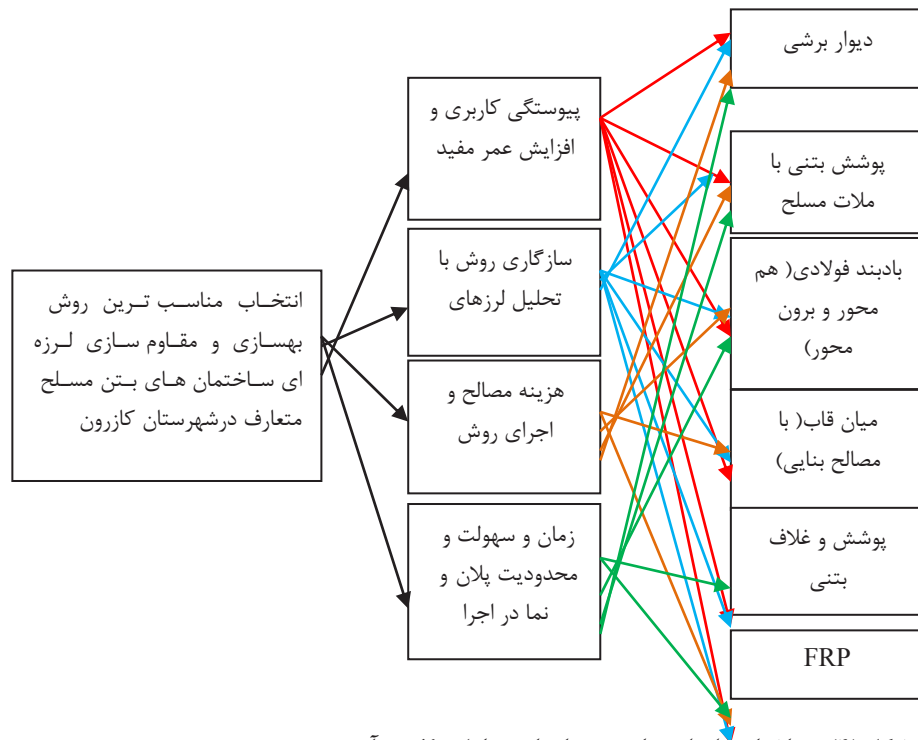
انتخاب مناسب ترین روش بهسازی و مقاوم سازی لرزه ای ساختمان های بتن مسلح متعارف درشهرستان کازرون

پیوستگی کاربری و افزایش عمر مفید

سازگاری روش با تحلیل لرزهای

هزینه مصالح و اجرای روش

زمان و سهولت و محدودیت پلان و نما در اجرا

دیوار برشی

پوشش بتنی با ملات مسلح

بادبند فولادی( هم محور و برون محور)

میان قاب( با مصالح بنایی)

پوشش و غلاف بتنی

FRP